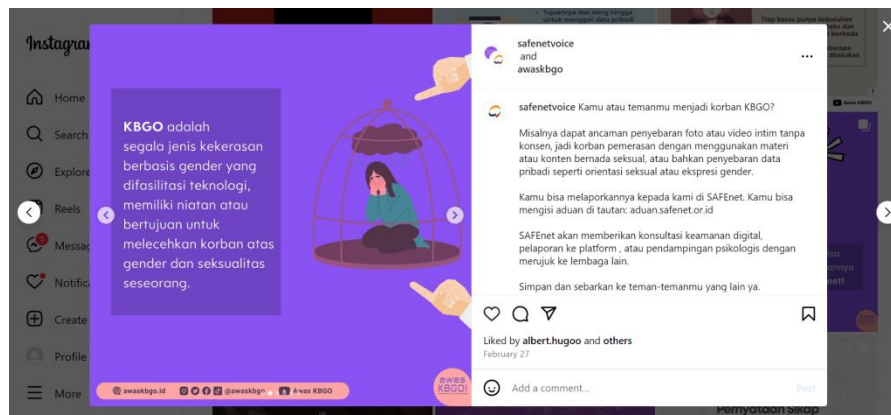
Instagram

Home

Search

Explore

Reels

Messa

Notifi

Create

Profile

More

KBGO adalah segala jenis kekerasan berbasis gender yang difasilitasi teknologi, memiliki niatan atau bertujuan untuk melecehkan korban atas gender dan seksualitas seseorang.

@awaskbgo.id @awaskbgo Awas KBGO

AWAS KBGO!

safenetvoice and awaskbgo

...

safenetvoice Kamu atau temanmu menjadi korban KBGO?

Misalnya dapat ancaman penyebaran foto atau video intim tanpa konsen, jadi korban pemerasan dengan menggunakan materi atau konten bernada seksual, atau bahkan penyebaran data pribadi seperti orientasi seksual atau ekspresi gender.

Kamu bisa melaporkannya kepada kami di SAFEnet. Kamu bisa mengisi aduan di tautan: aduan.safenet.or.id

SAFEnet akan memberikan konsultasi keamanan digital, pelaporan ke platform , atau pendampingan psikologis dengan merujuk ke lembaga lain.

Simpan dan sebarkan ke teman-temanmu yang lain ya.

Liked by albert.hugoo and others

February 27

Add a comment...

Post

Pernyataan Sikap